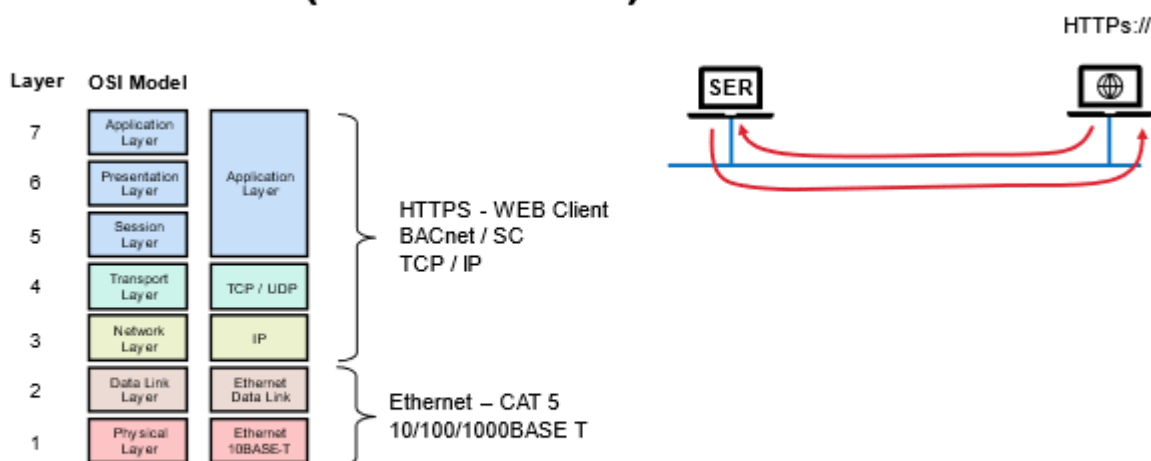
HTTPs://

Layer OSI Model

| Layer | OSI Model | |
|---|---|---|
| 7 | Application Layer | Application Layer |
| 6 | Presentation Layer | |
| 5 | Session Layer | |
| 4 | Transport Layer | TCP / UDP |
| 3 | Network Layer | IP |
| 2 | Data Link Layer | Ethernet Data Link |
| 1 | Physical Layer | Ethernet 10BASE-T |

HTTPS - WEB Client
BACnet / SC
TCP / IP

Ethernet – CAT 5
10/100/1000BASE T

SER